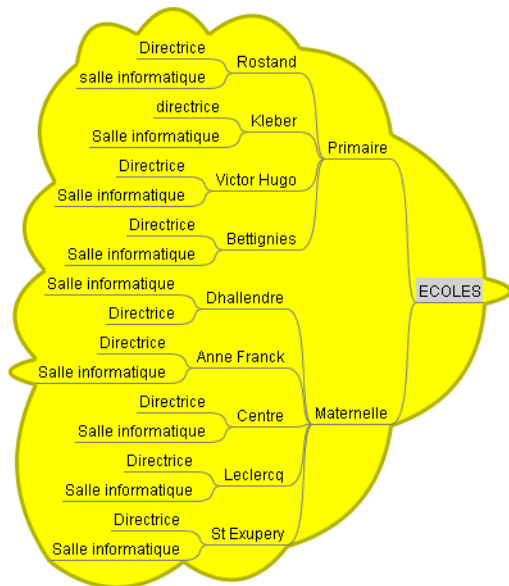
ECOLES

Primaire

Rostand
Directrice
salle informatique

Kleber
directrice
Salle informatique

Victor Hugo
Directrice
Salle informatique

Bettignies
Directrice
Salle informatique

Maternelle

Dhallendre
Salle informatique
Directrice

Anne Franck
Directrice
Salle informatique

Centre
Directrice
Salle informatique

Leclercq
Directrice
Salle informatique

St Exupery
Directrice
Salle informatique